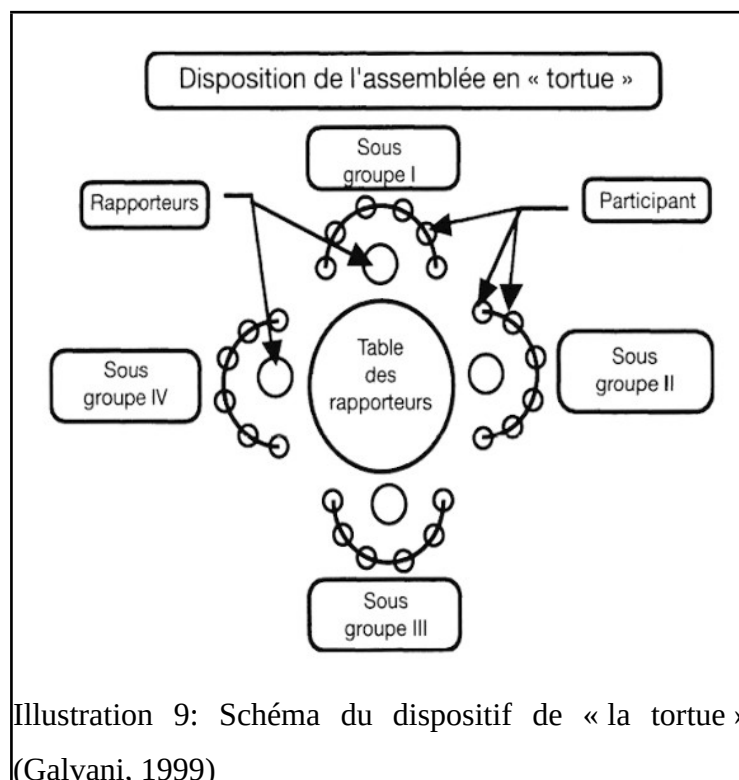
Disposition de l'assemblée en « tortue »

Sous groupe I

Rapporteurs

Participant

Sous groupe IV

Table des rapporteurs

Sous groupe II

Sous groupe III

Illustration 9: Schéma du dispositif de « la tortue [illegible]
(Galvani, 1999)